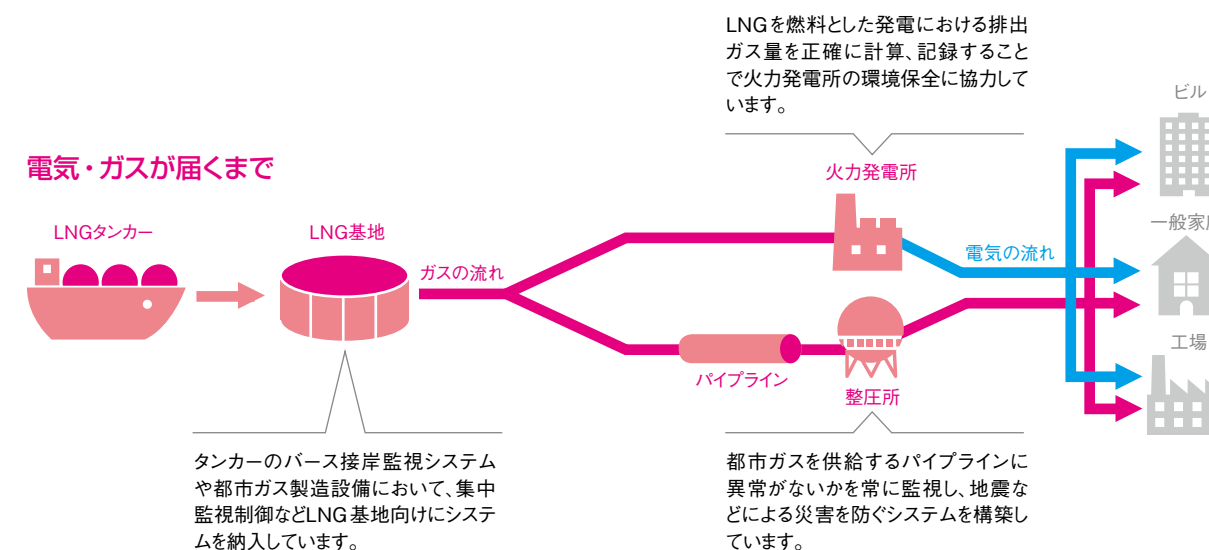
LNGを燃料とした発電における排出ガス量を正確に計算、記録することで火力発電所の環境保全に協力しています。

ビル

電気・ガスが届くまで

火力発電所

一般家

LNGタンカー

LNG基地

ガスの流れ

電気の流れ

工場

パイプライン

整圧所

タンカーのバース接岸監視システムや都市ガス製造設備において、集中監視制御などLNG基地向けにシステムを納入しています。

都市ガスを供給するパイプラインに異常がないかを常に監視し、地震などによる災害を防ぐシステムを構築しています。